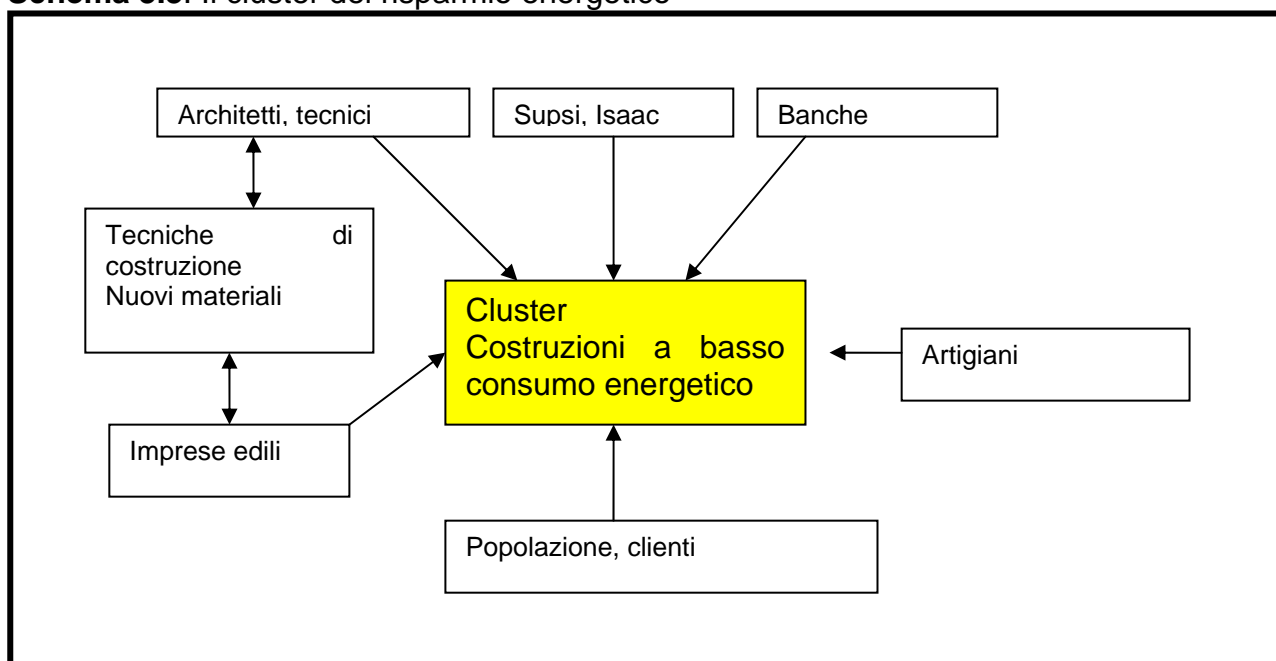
Schema 5.5: Il cluster del risparmio energetico

Architetti, tecnici

Supsi, Isaac

Banche

Tecniche di costruzione
Nuovi materiali

Cluster
Costruzioni a basso consumo energetico

Artigiani

Imprese edili

Popolazione, clienti